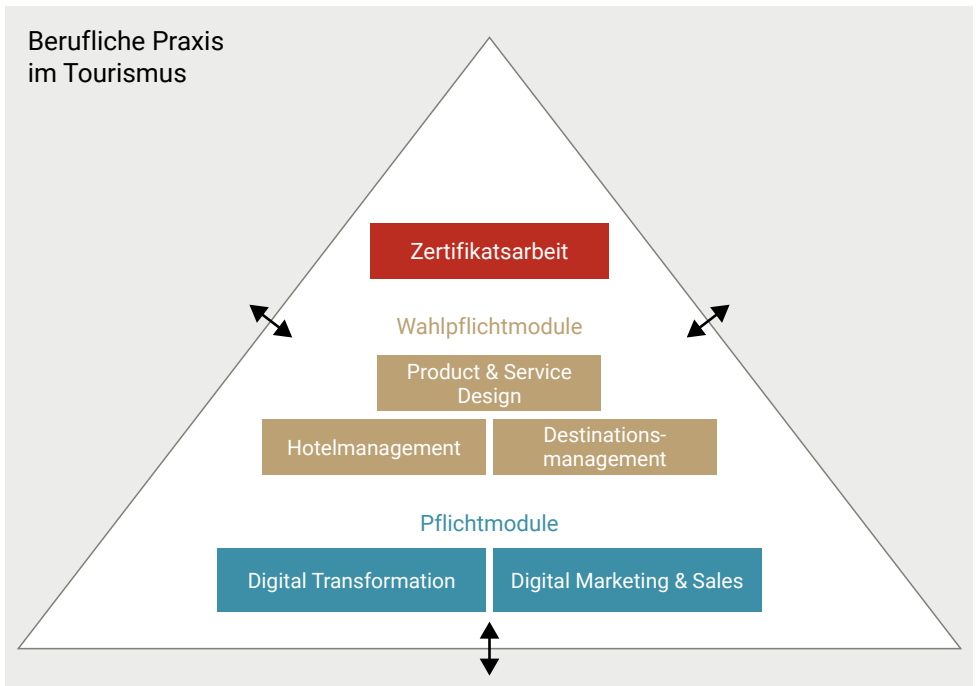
Berufliche Praxis im Tourismus

Zertifikatsarbeit

Wahlpflichtmodule

Product & Service Design

Hotelmanagement

Destinationsmanagement

Pflichtmodule

Digital Transformation

Digital Marketing & Sales